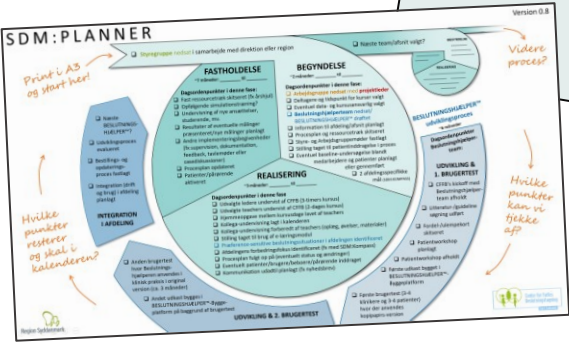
Version 0.8

SDM:PLANNER

Styregruppe nedsat i samarbejde med direktion eller region

Næste team/afsnit valgt?

Videre proces?

Print i A3 og start her!

FASTHOLDELSE

"Endedato" ______

Dagsordenspunkter i denne fase:

Fast resourcemøde aktivitet (fx årsbaj)

Opfølgende simulationstræning?

Undervisning af nye ansatte/nye studerende, mv.

Resultater af eventuelle målinger præsenteres/nye målinger planlagt

Andre implementeringsfremmende tiltag (fx supervision, dokumentation, feedback, testemøder eller vandreudstilling)

Procesplan opdateret

Patienter/pårørende aktiveret

BEGYNDELSE

"Endedato" ______

Dagsordenspunkter i denne fase:

Arbejdsgruppen nedsat med projektleder

Deltagere og tidspunkt for kurser valgt

Eventuel data- og kursusansvarlig valgt

Beslutningshjælperteam nedsat/ BESLUTNINGSHJÆLPER™ afholdt

Information til afdeling/afsnit planlagt

Procesplan og ressourcetræk aktiveret

Styre- og Arbejdsgruppemøder fastlagt

Stilling taget til patientinddragelse i proces

Eventuel baseline-undersøgelse klarrat

Møder/kalender og patienter planlagt eller gennemført

1 afdelingsspecifikke mål (oktober)

BESLUTNINGSHJÆLPER™ udviklingsproces

Næste BESLUTNINGSHJÆLPER™?

Udviklingsproces evalueret

Bestillings- og opdaterings-proces fastlagt

Integration (drift og brug) i afdeling planlagt

INTEGRATION I AFDELING

Hvilke punkter resterer og skal i kalenderen?

REALISERING

"Endedato" ______

Dagsordenspunkter i denne fase:

Udvalgte ledere undervist af CFPB (3-timers kursus)

Udvalgte teachers undervist af CFPB (3-dages kursus)

Gennemgåelse mellem kursusdage lavet af teachers

Kollega-undervisning lagt i kalenderen

Kollega-undervisning forberedt af teachers (oplæg, øvelser, materialer)

Stilling taget til brug af e-læringsmodul

Praktiserede sessioner/beslutningssituationer i afdelingen identificeret

Afprøvning af fordeling/rolleplay identificeret (fx med SDM-Kompas)

Procesplan fulgt op på (eventuelt status og ændringer)

Eventuelt patienter/brugere/behovere/pårørende inddraget

Kommunikation udadtil planlagt (fx nyhedsbrev)

Anden brugertest hvor Beslutningshjælperen anvendes i kliniske praksis i original version (ca. 3 måneder)

Ændret udkast bygget i BESLUTNINGSHJÆLPER™-byggeplatform på baggrund af brugertest

UDVIKLING & 2. BRUGERTEST

Region Syddanmark

Dagsordenspunkter i Beslutningshjælper-team:

UDVIKLING & 1. BRUGERTEST

CFPB's bidstoff med Beslutningshjælper-team afholdt

Litteratur-/guideline-søgning udført

Fordel-/ulempekort aktiveret

Patientworkshop planlagt

Patientworkshop afholdt

Første udkast bygget i BESLUTNINGSHJÆLPER™-Byggeplatform

Første brugertest (ca. 3 klinikere og 3-4 patienter) hvor der præsenteres papirversion

Center for Fælles Beslutningstagning

Hvilke punkter kan vi tjekke af?